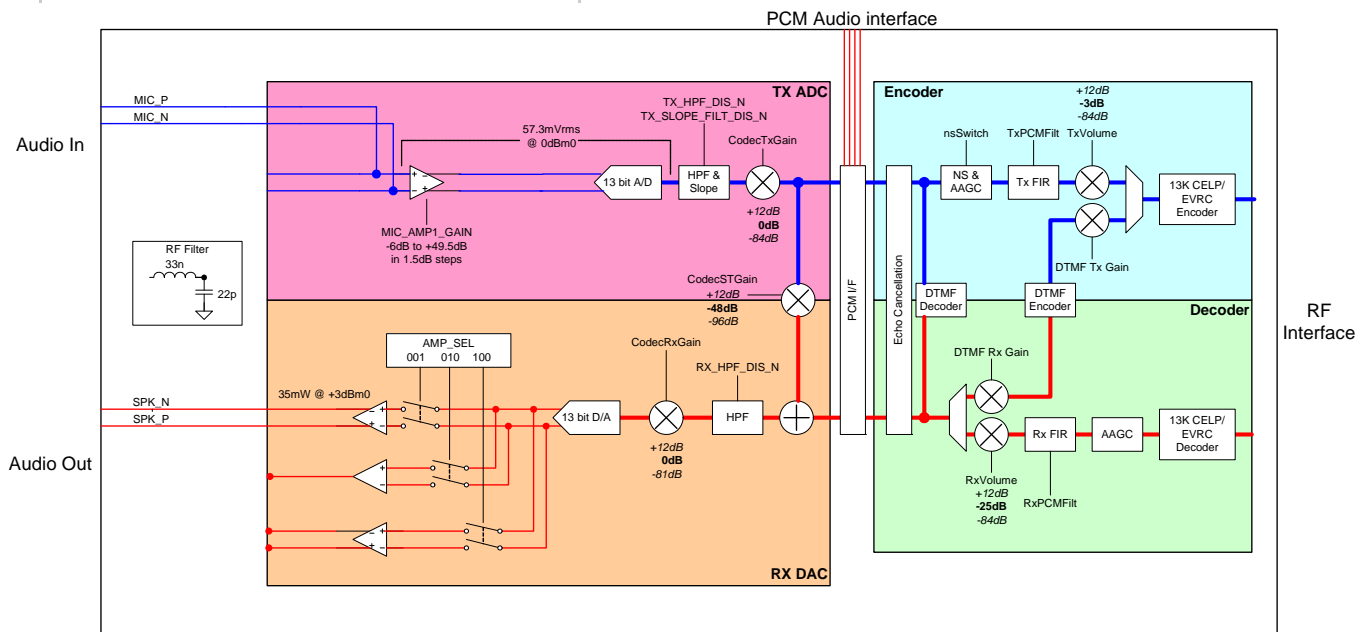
PCM Audio interface

Audio In

MIC_P
MIC_N

TX ADC

57.3mVrms
@ 0dBm0

TX_HPF_DIS_N
TX_SLOPE_FILT_DIS_N

CodecTxGain

13 bit A/D

HPF &
Slope

+12dB
0dB
-84dB

MIC_AMP1_GAIN
-6dB to +49.5dB
in 1.5dB steps

RF Filter
33n
22p

CodecSTGain
+12dB
-48dB
-96dB

Encoder

+12dB
-3dB
-84dB

nsSwitch
TxPCMFilt
TxVolume

NS &
AAGC

Tx FIR

13K CELP/
EVRC
Encoder

DTMF Tx Gain

PCM I/F

Echo Cancellation

DTMF
Decoder

DTMF
Encoder

Decoder

RF
Interface

AMP_SEL
001 010 100

CodecRxGain

RX_HPF_DIS_N

35mW @ +3dBm0

SPK_N
SPK_P

13 bit D/A

HPF

Audio Out

+12dB
0dB
-81dB

DTMF Rx Gain

Rx FIR

AAGC

13K CELP/
EVRC
Decoder

RxVolume
+12dB
-25dB
-84dB

RxPCMFilt

RX DAC